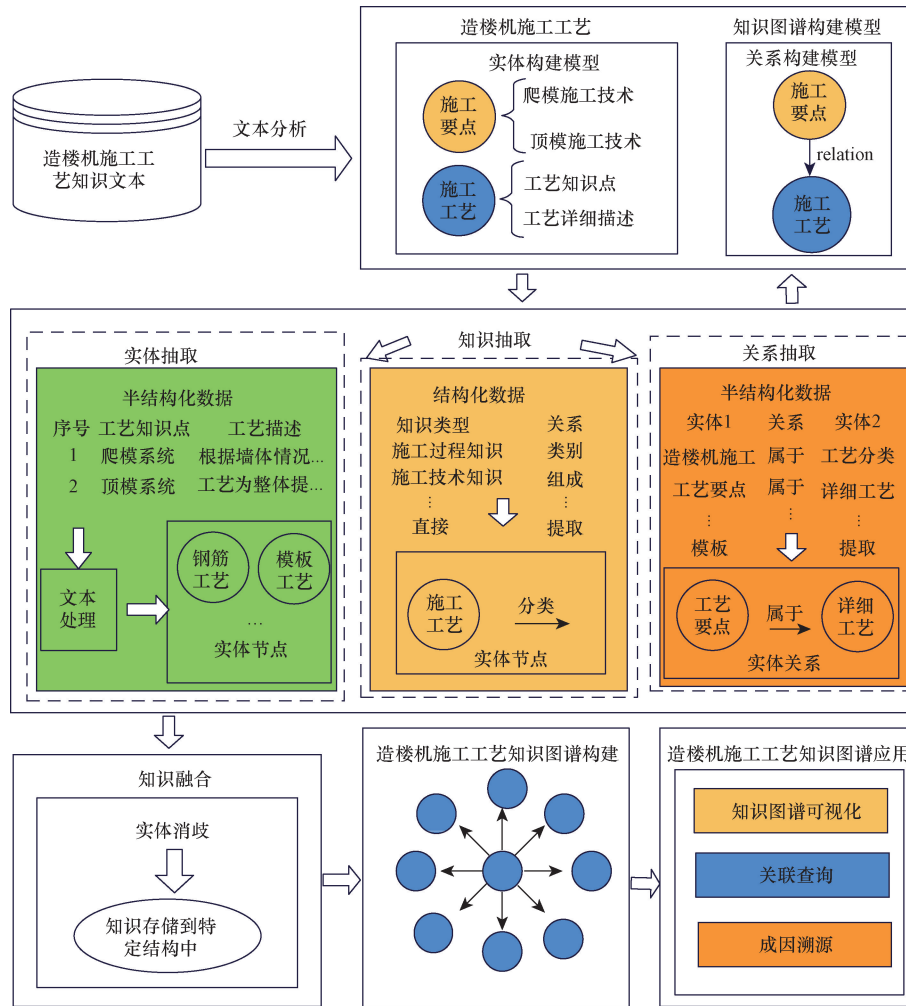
造楼机施工工艺知识文本

文本分析

造楼机施工工艺

实体构建模型

施工要点

爬模施工技术

顶模施工技术

施工工艺

工艺知识点

工艺详细描述

知识图谱构建模型

关系构建模型

施工要点

relation

施工工艺

知识抽取

实体抽取

半结构化数据

| 序号 | 工艺知识点 | 工艺描述 |
|---|---|---|
| 1 | 爬模系统 | 根据墙体情况... |
| 2 | 顶模系统 | 工艺为整体提... |

文本处理

钢筋工艺

模板工艺

...

实体节点

结构化数据

| 知识类型 | 关系 |
|---|---|
| 施工过程知识 | 类别 |
| 施工技术知识 | 组成 |
| ⋮ | ⋮ |
| 直接 | 提取 |

施工工艺

分类

实体节点

关系抽取

半结构化数据

| 实体1 | 关系 | 实体2 |
|---|---|---|
| 造楼机施工 | 属于 | 工艺分类 |
| 工艺要点 | 属于 | 详细工艺 |
| ⋮ | ⋮ | ⋮ |
| 模板 | | 提取 |

工艺要点

属于

详细工艺

实体关系

知识融合

实体消歧

知识存储到特定结构中

造楼机施工工艺知识图谱构建

造楼机施工工艺知识图谱应用

知识图谱可视化

关联查询

成因溯源